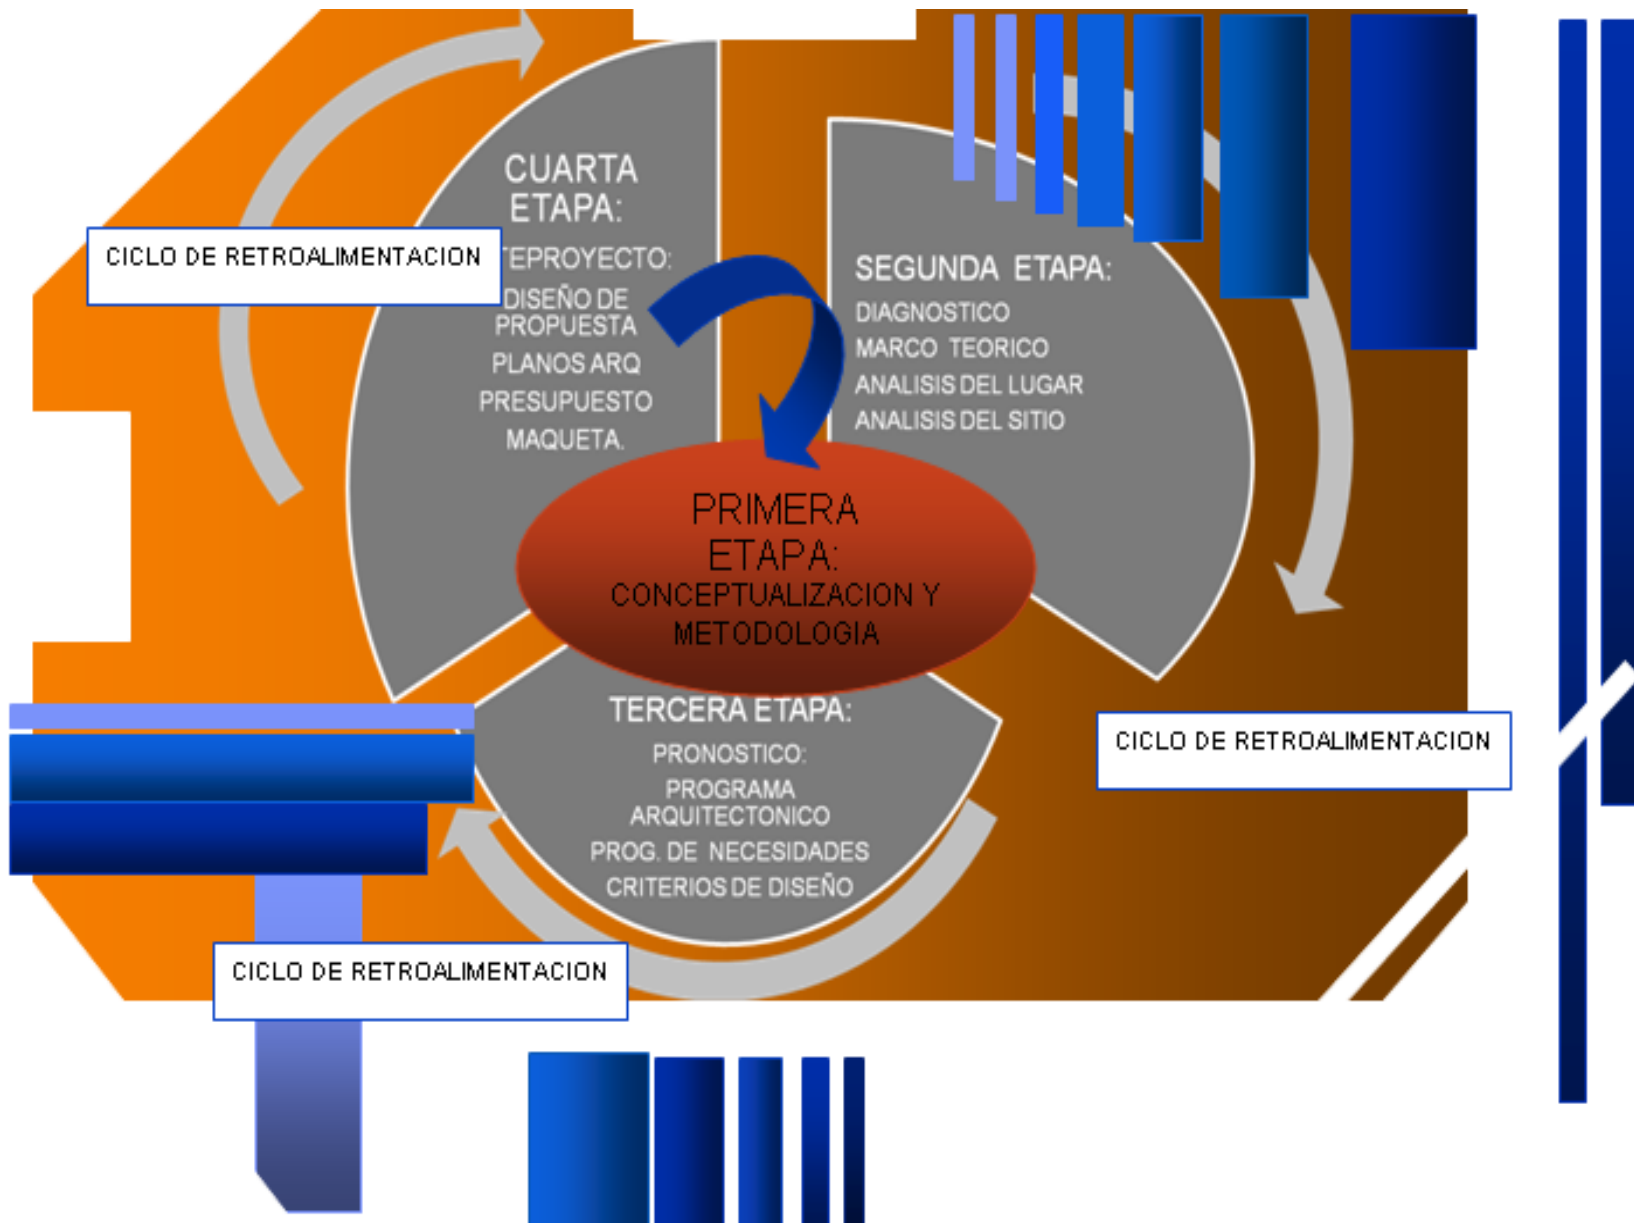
CUARTA ETAPA:

CICLO DE RETROALIMENTACION

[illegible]TEPROYECTO:
DISEÑO DE PROPUESTA
PLANOS ARQ
PRESUPUESTO
MAQUETA.

SEGUNDA ETAPA:
DIAGNOSTICO
MARCO TEORICO
ANALISIS DEL LUGAR
ANALISIS DEL SITIO

PRIMERA ETAPA:
CONCEPTUALIZACION Y METODOLOGIA

TERCERA ETAPA:
PRONOSTICO:
PROGRAMA ARQUITECTONICO
PROG. DE NECESIDADES
CRITERIOS DE DISEÑO

CICLO DE RETROALIMENTACION

CICLO DE RETROALIMENTACION